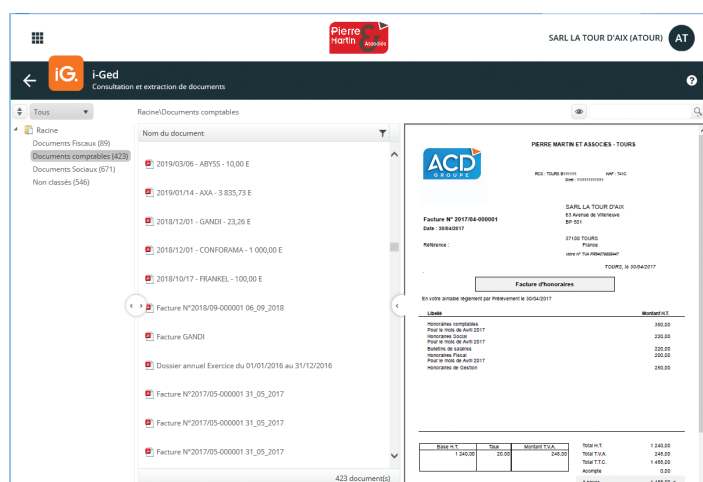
Pierre Martin & Associés

SARL LA TOUR D'AIX (ATOUR) AT

iG. i-Ged
Consultation et extraction de documents

?

Tous

Racine
Documents Fiscaux (89)
Documents comptables (423)
Documents Sociaux (671)
Non classés (546)

Racine\Documents comptables

Nom du document

2019/03/06 - ABYSS - 10,00 E
2019/01/14 - AXA - 3 835,73 E
2018/12/01 - GANDI - 23,26 E
2018/12/01 - CONFORAMA - 1 000,00 E
2018/10/17 - FRANKEL - 100,00 E
Facture N°2018/09-000001 06_09_2018
Facture GANDI
Dossier annuel Exercice du 01/01/2016 au 31/12/2016
Facture N°2017/05-000001 31_05_2017
Facture N°2017/05-000001 31_05_2017
Facture N°2017/05-000001 31_05_2017

423 document(s)

PIERRE MARTIN ET ASSOCIES - TOURS

ACD GROUPE

RCS : TOURS B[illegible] NAF : 7241
Siret : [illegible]

SARL LA TOUR D'AIX
63 Avenue de Villeneuve
BP 501

Facture N° 2017/04-000001
Date : 30/04/2017

37100 TOURS
France

Référence :

Votre N° TVA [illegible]

TOURS, le 30/04/2017

Facture d'honoraires

En votre aimable règlement par Prélèvement le 30/04/2017

| Libellé | Montant H.T. |
|---|---|
| Honoraires comptables Pour le mois de Avril 2017 | 350,00 |
| Honoraires Social Pour le mois de Avril 2017 | 220,00 |
| Bulletins de salaires | 220,00 |
| Honoraires Fiscal Pour le mois de Avril 2017 | 200,00 |
| Honoraires de Gestion | 250,00 |

| Base H.T. | Taux | Montant T.V.A. |
|---|---|---|
| 1 240,00 | 20,00 | 248,00 |

Total H.T. 1 240,00
Total T.V.A. 248,00
Total T.T.C. 1 488,00
Acompte 0,00
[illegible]